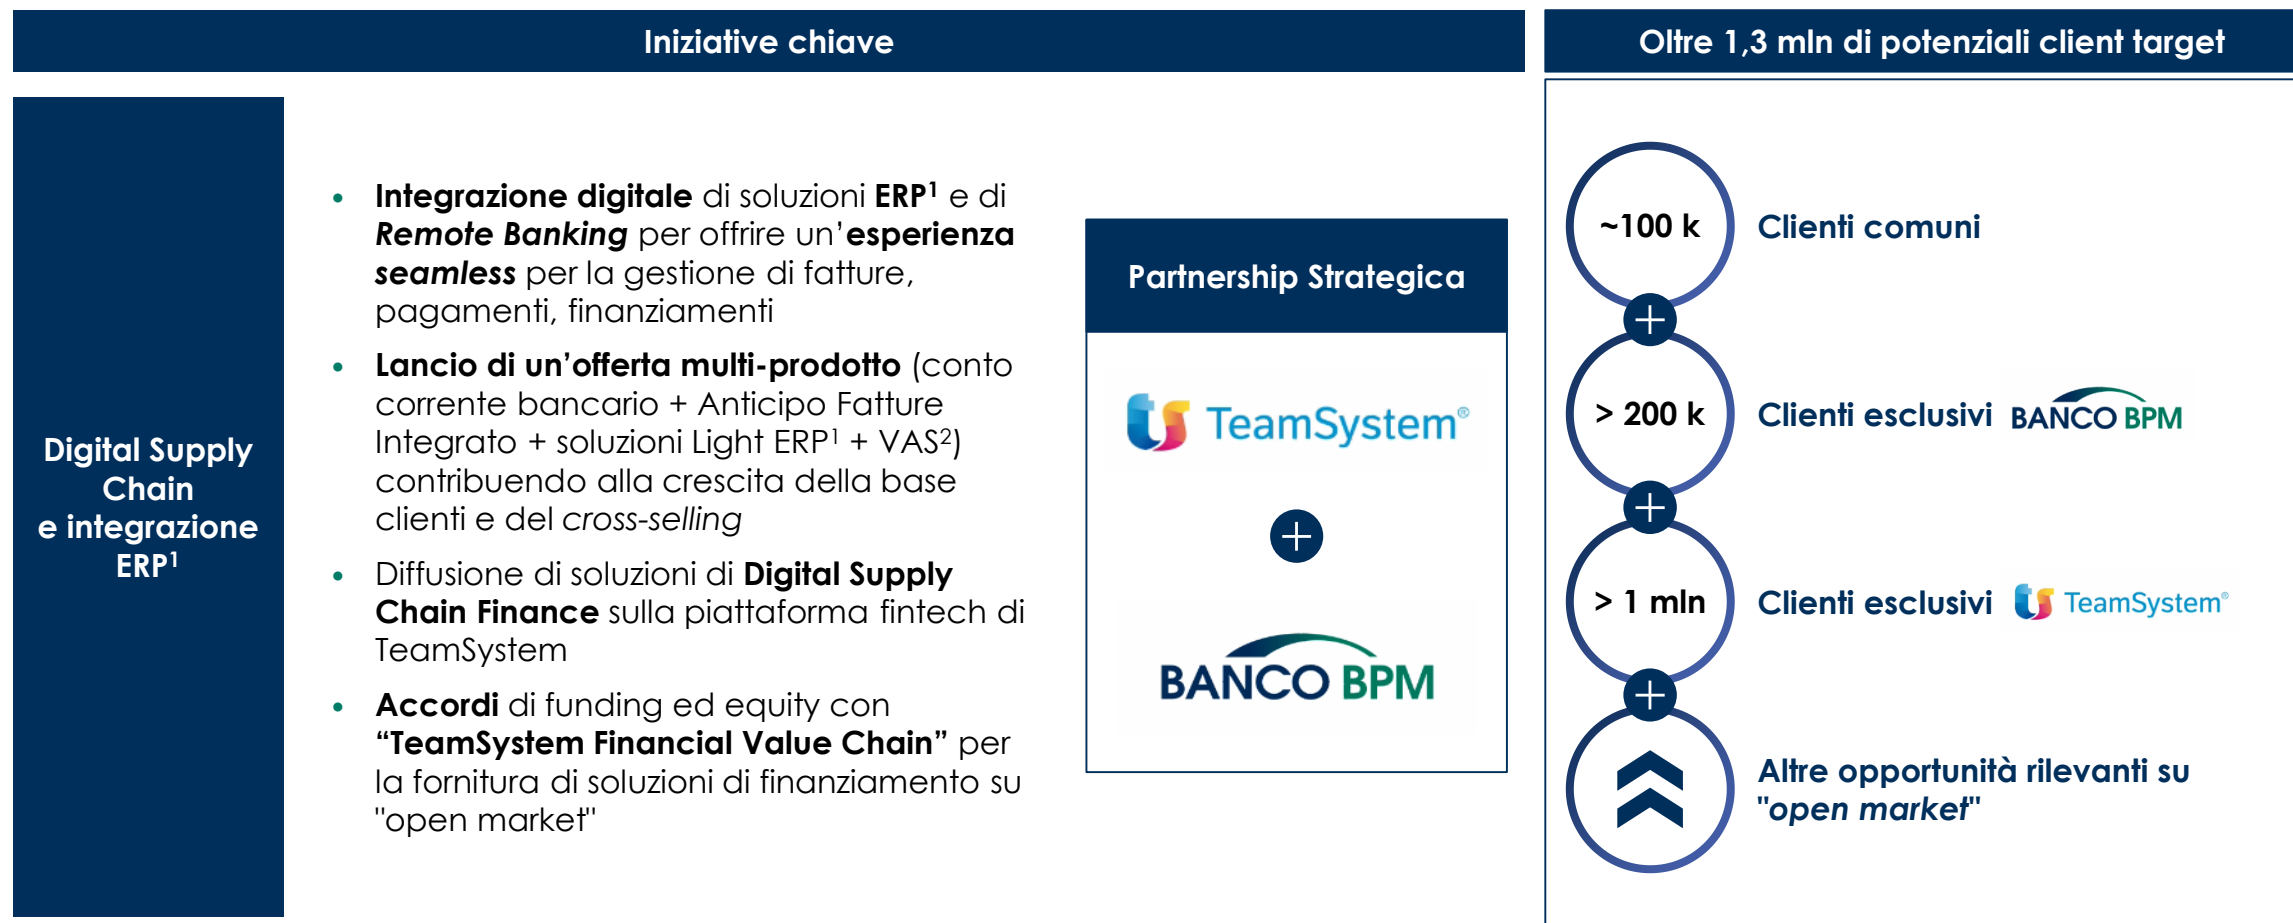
Iniziative chiave

Oltre 1,3 mln di potenziali client target

Digital Supply Chain e integrazione ERP$^1$

- **Integrazione digitale** di soluzioni **ERP$^1$** e di ***Remote Banking*** per offrire un'**esperienza *seamless*** per la gestione di fatture, pagamenti, finanziamenti
- **Lancio di un'offerta multi-prodotto** (conto corrente bancario + Anticipo Fatture Integrato + soluzioni Light ERP$^1$ + VAS$^2$) contribuendo alla crescita della base clienti e del *cross-selling*
- Diffusione di soluzioni di **Digital Supply Chain Finance** sulla piattaforma fintech di TeamSystem
- **Accordi** di funding ed equity con **"TeamSystem Financial Value Chain"** per la fornitura di soluzioni di finanziamento su "open market"

Partnership Strategica

TeamSystem®

+

BANCO BPM

~100 k
Clienti comuni

+

> 200 k
Clienti esclusivi BANCO BPM

+

> 1 mln
Clienti esclusivi TeamSystem®

+

Altre opportunità rilevanti su "*open market*"